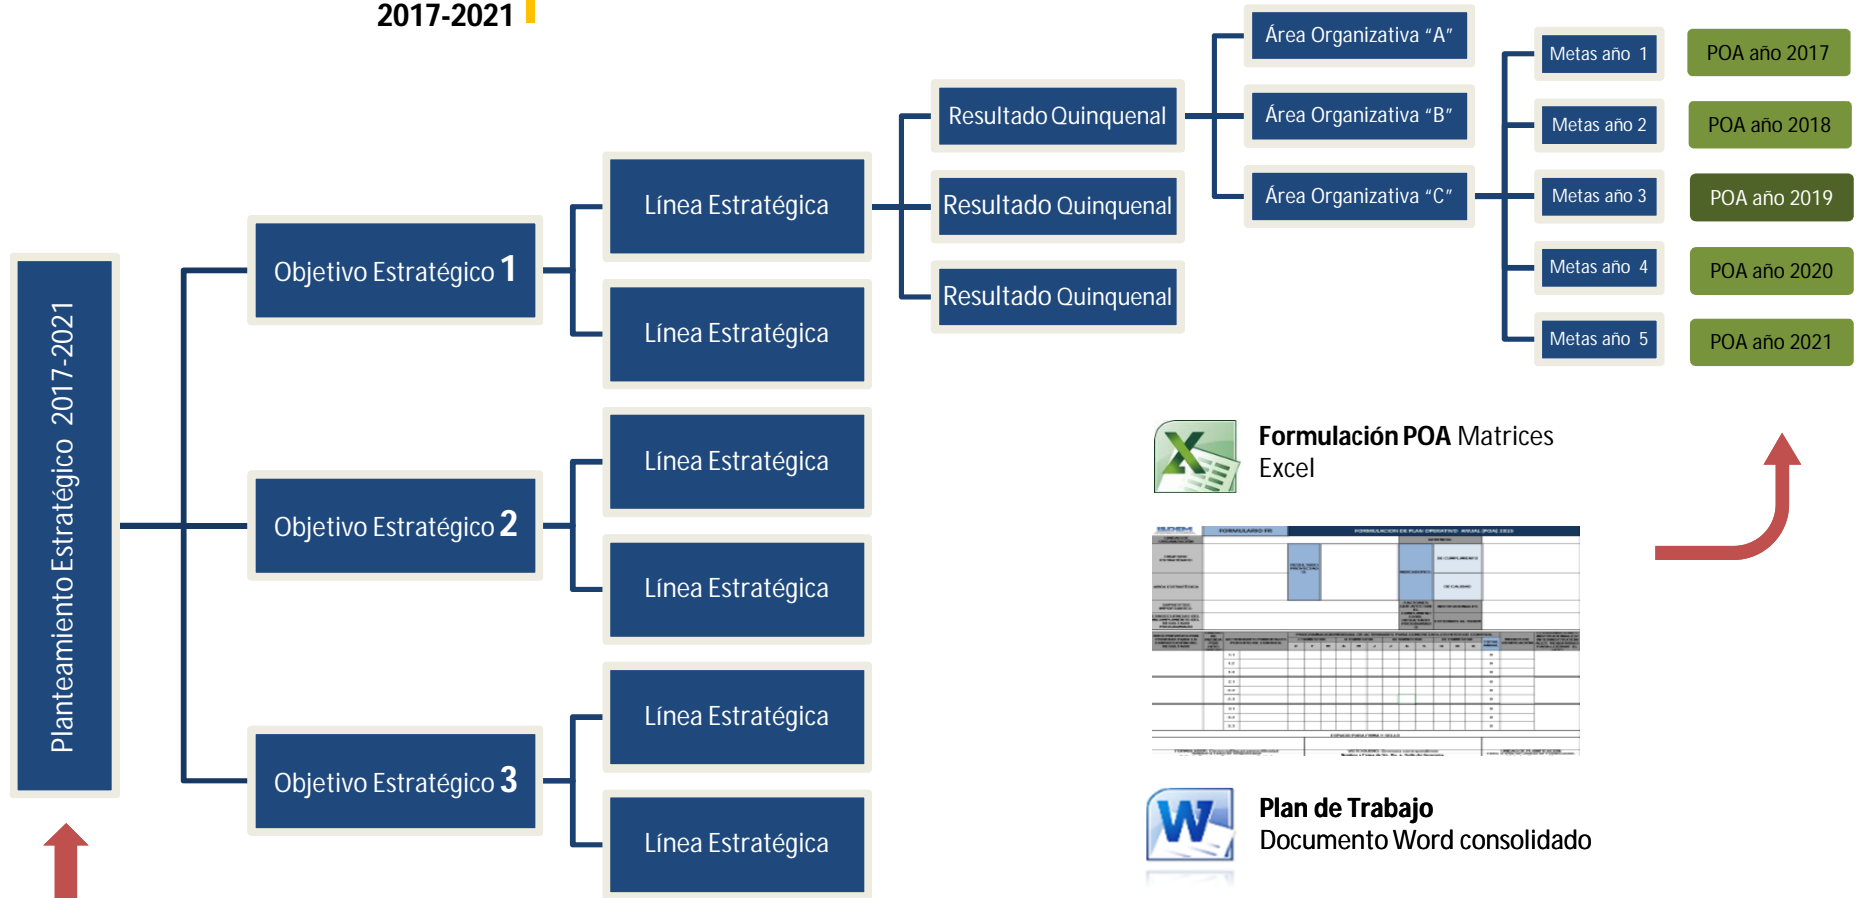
2017-2021

Planteamiento Estratégico 2017-2021

Objetivo Estratégico 1

Objetivo Estratégico 2

Objetivo Estratégico 3

Línea Estratégica

Línea Estratégica

Línea Estratégica

Línea Estratégica

Línea Estratégica

Línea Estratégica

Resultado Quinquenal

Resultado Quinquenal

Resultado Quinquenal

Área Organizativa "A"

Área Organizativa "B"

Área Organizativa "C"

Metas año 1

Metas año 2

Metas año 3

Metas año 4

Metas año 5

POA año 2017

POA año 2018

POA año 2019

POA año 2020

POA año 2021

Formulación POA Matrices Excel

Plan de Trabajo
Documento Word consolidado